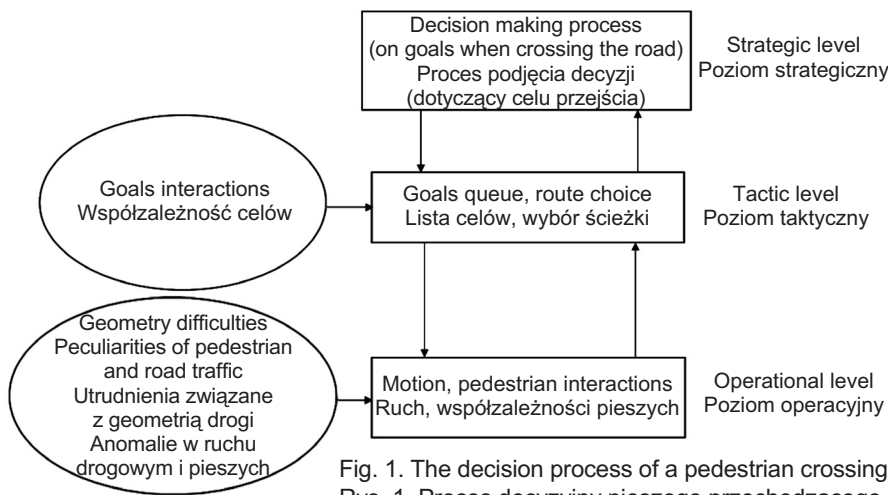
Decision making process (on goals when crossing the road) Proces podjęcia decyzji (dotyczący celu przejścia)

Strategic level Poziom strategiczny

Goals interactions Współzależność celów

Goals queue, route choice Lista celów, wybór ścieżki

Tactic level Poziom taktyczny

Geometry difficulties Peculiarities of pedestrian and road traffic Utrudnienia związane z geometrią drogi Anomalie w ruchu drogowym i pieszych

Motion, pedestrian interactions Ruch, współzależności pieszych

Operational level Poziom operacyjny

Fig. 1. The decision process of a pedestrian crossing
Rys. 1. Proces decyzyjny pieszego przechodzącego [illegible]